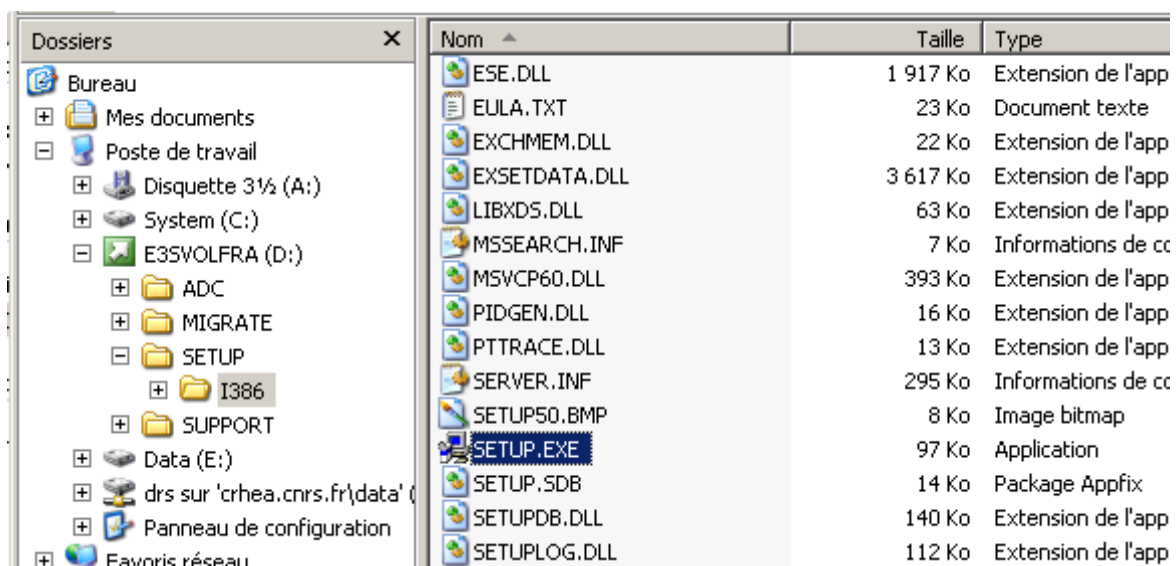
Dossiers ×

Bureau
Mes documents
Poste de travail
Disquette 3½ (A:)
System (C:)
E3SVOLFRA (D:)
ADC
MIGRATE
SETUP
I386
SUPPORT
Data (E:)
drs sur 'crhea.cnrs.fr\data' (
Panneau de configuration
Favoris réseau

| Nom | Taille | Type |
|---|---|---|
| ESE.DLL | 1 917 Ko | Extension de l'app |
| EULA.TXT | 23 Ko | Document texte |
| EXCHMEM.DLL | 22 Ko | Extension de l'app |
| EXSETDATA.DLL | 3 617 Ko | Extension de l'app |
| LIBXDS.DLL | 63 Ko | Extension de l'app |
| MSSEARCH.INF | 7 Ko | Informations de co |
| MSVCP60.DLL | 393 Ko | Extension de l'app |
| PIDGEN.DLL | 16 Ko | Extension de l'app |
| PTTRACE.DLL | 13 Ko | Extension de l'app |
| SERVER.INF | 295 Ko | Informations de co |
| SETUP50.BMP | 8 Ko | Image bitmap |
| SETUP.EXE | 97 Ko | Application |
| SETUP.SDB | 14 Ko | Package Appfix |
| SETUPDB.DLL | 140 Ko | Extension de l'app |
| SETUPLOG.DLL | 112 Ko | Extension de l'app |